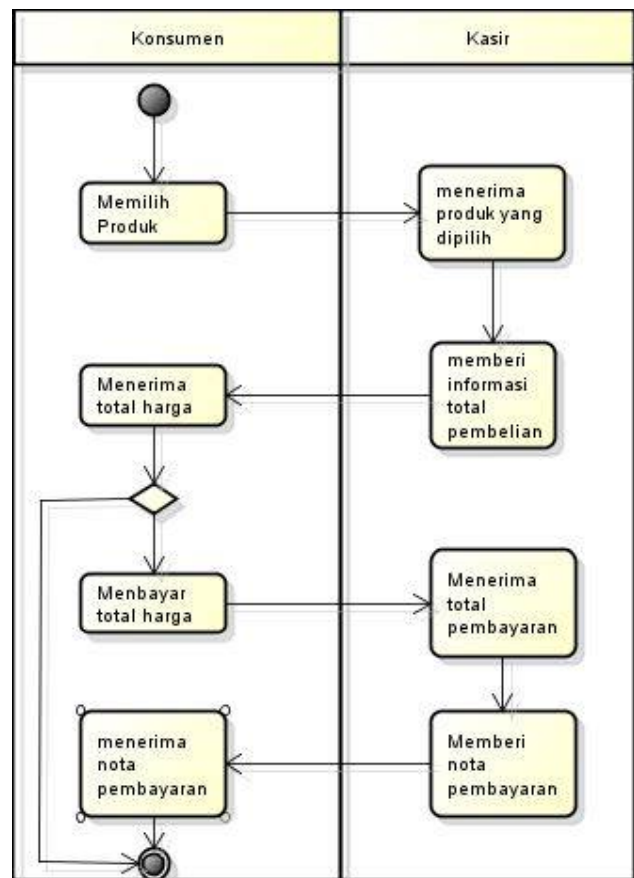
Konsumen

Kasir

Memilih Produk

menerima produk yang dipilih

memberi informasi total pembelian

Menerima total harga

Menbayar total harga

Menerima total pembayaran

Memberi nota pembayaran

menerima nota pembayaran